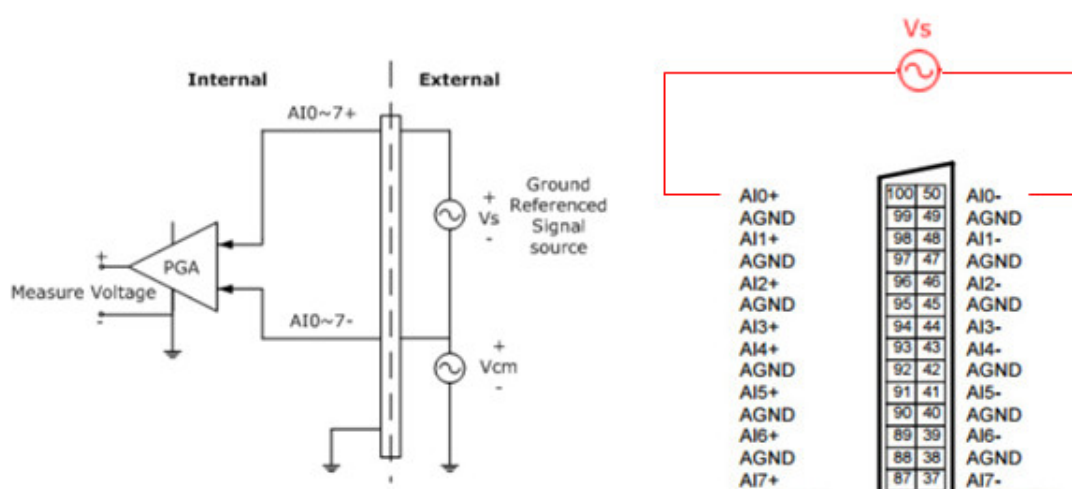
Internal

External

AI0~7+

+
Vs
-

Ground Referenced Signal source

PGA

+
Measure Voltage
-

AI0~7-

+
Vcm
-

Vs

| | | | |
|---|---|---|---|
| AI0+ | 100 | 50 | AI0- |
| AGND | 99 | 49 | AGND |
| AI1+ | 98 | 48 | AI1- |
| AGND | 97 | 47 | AGND |
| AI2+ | 96 | 46 | AI2- |
| AGND | 95 | 45 | AGND |
| AI3+ | 94 | 44 | AI3- |
| AI4+ | 93 | 43 | AI4- |
| AGND | 92 | 42 | AGND |
| AI5+ | 91 | 41 | AI5- |
| AGND | 90 | 40 | AGND |
| AI6+ | 89 | 39 | AI6- |
| AGND | 88 | 38 | AGND |
| AI7+ | 87 | 37 | AI7- |